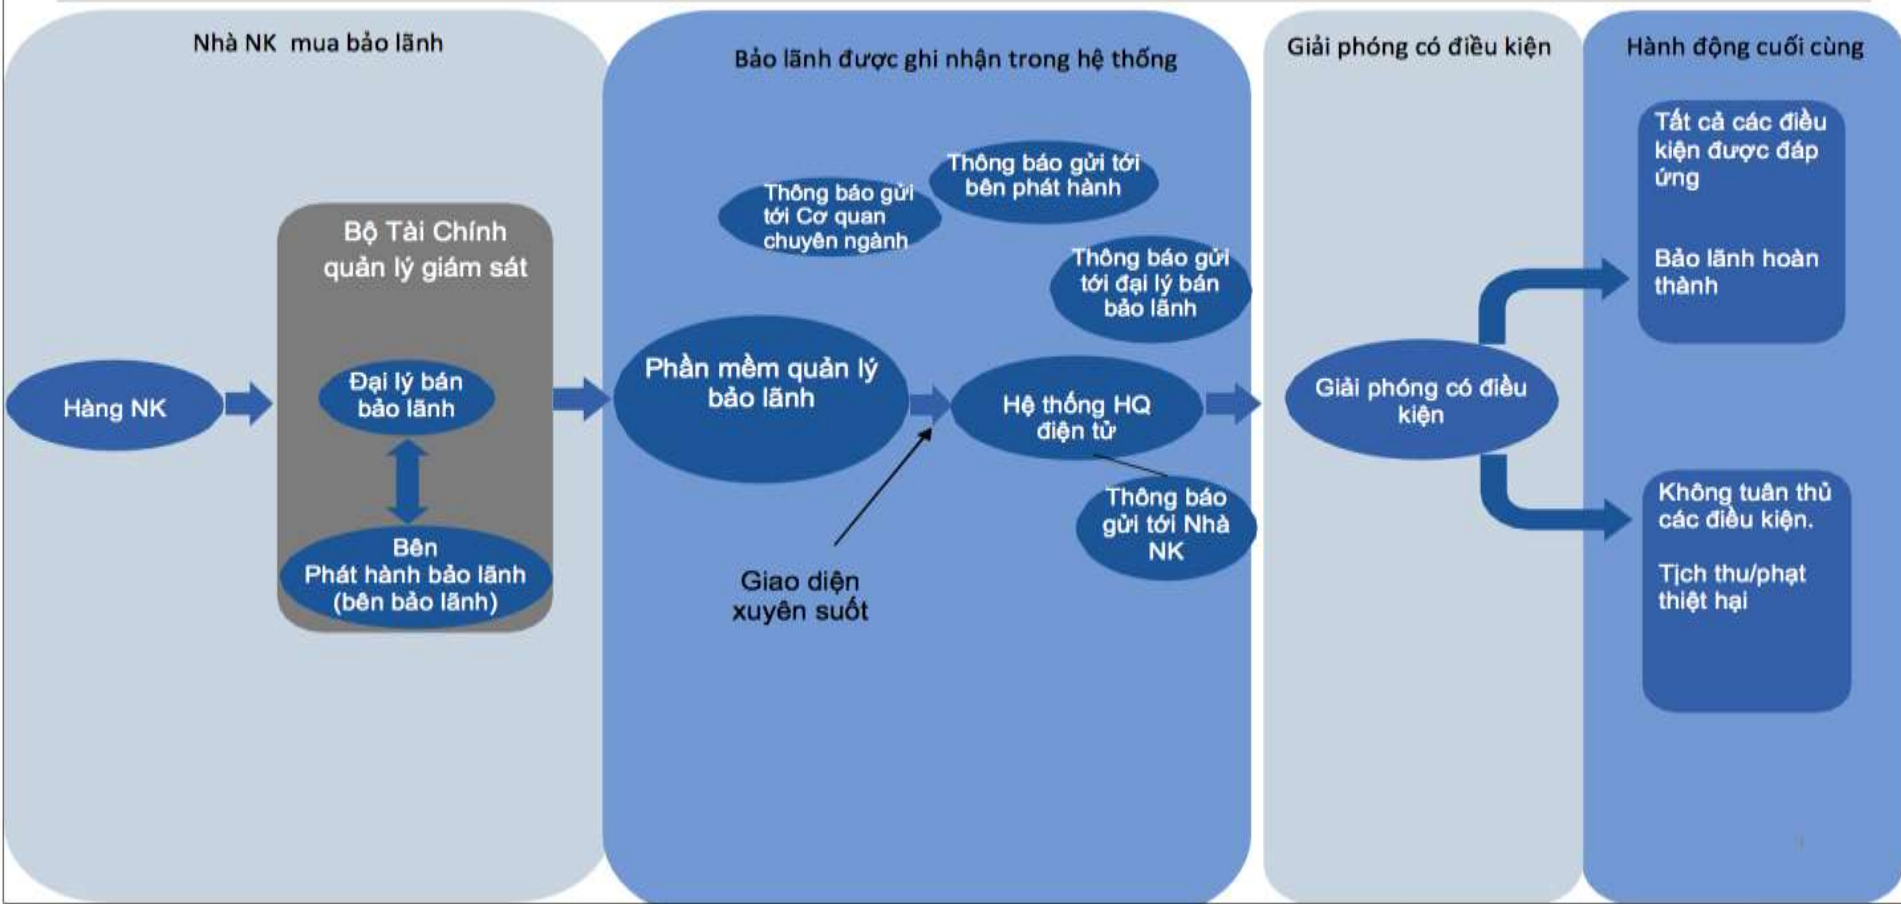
Nhà NK mua bảo lãnh

Hàng NK

Bộ Tài Chính quản lý giám sát

Đại lý bán bảo lãnh

Bên Phát hành bảo lãnh (bên bảo lãnh)

Bảo lãnh được ghi nhận trong hệ thống

Thông báo gửi tới Cơ quan chuyên ngành

Thông báo gửi tới bên phát hành

Thông báo gửi tới đại lý bán bảo lãnh

Phần mềm quản lý bảo lãnh

Hệ thống HQ điện tử

Thông báo gửi tới Nhà NK

Giao diện xuyên suốt

Giải phóng có điều kiện

Giải phóng có điều kiện

Hành động cuối cùng

Tất cả các điều kiện được đáp ứng

Bảo lãnh hoàn thành

Không tuân thủ các điều kiện.

Tịch thu/phạt thiệt hại